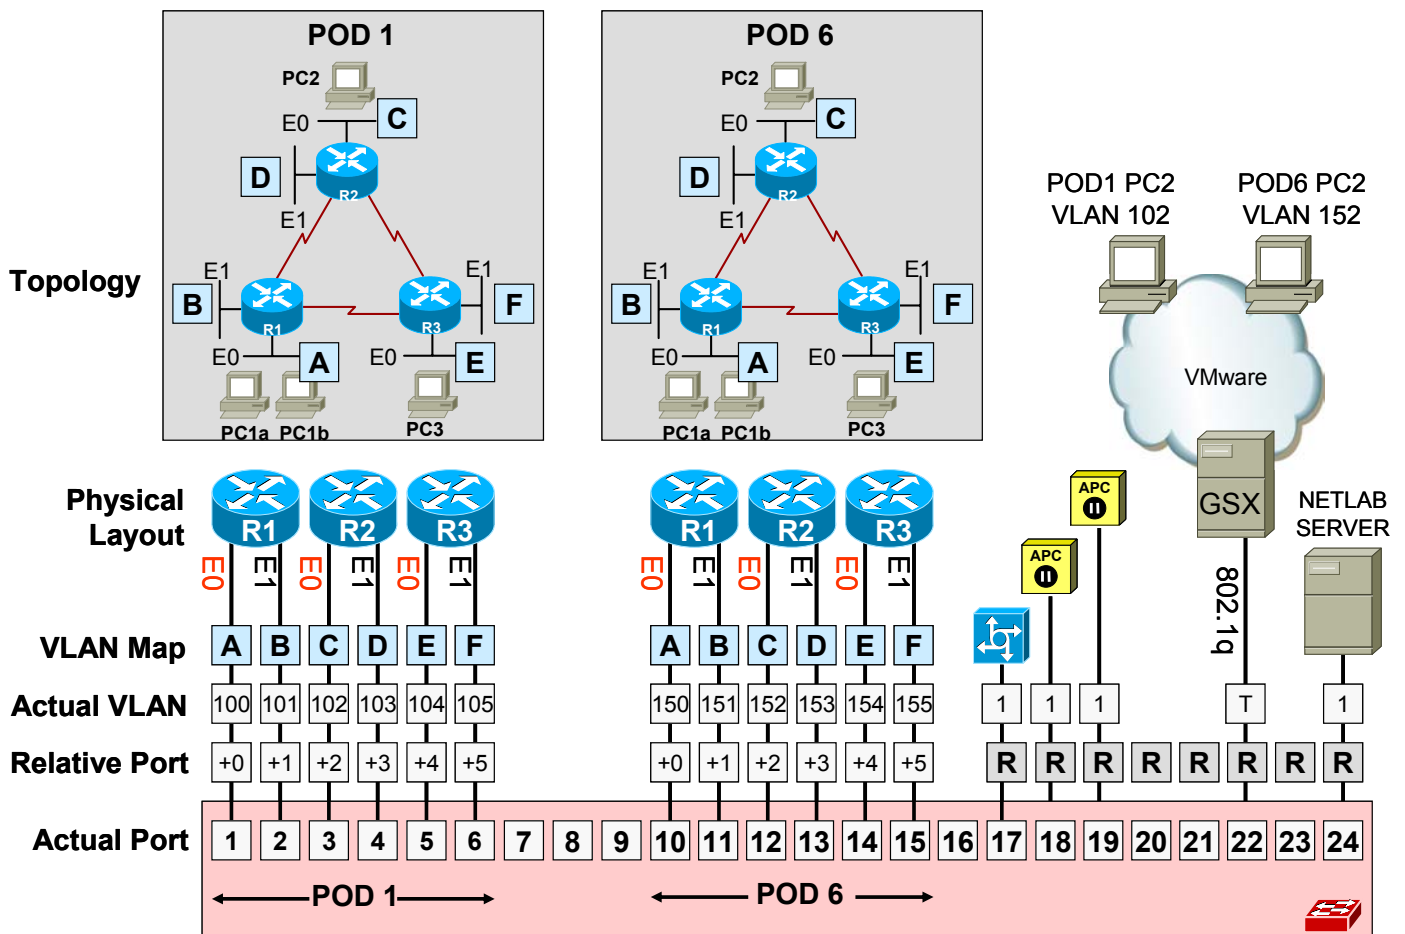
POD 1

PC2
E0
C
D
R2
E1
E1
E1
B
R1
R3
F
E0
A
E0
E
PC1a PC1b
PC3

POD 6

PC2
E0
C
D
R2
E1
E1
E1
B
R1
R3
F
E0
A
E0
E
PC1a PC1b
PC3

Topology

POD1 PC2
VLAN 102

POD6 PC2
VLAN 152

VMware

APC
APC
GSX
NETLAB SERVER
802.1q

Physical Layout

R1 R2 R3 R1 R2 R3

E0 E1 E0 E1 E0 E1 E0 E1 E0 E1 E0 E1

VLAN Map
A B C D E F A B C D E F

Actual VLAN
100 101 102 103 104 105 150 151 152 153 154 155 1 1 1 T 1

Relative Port
+0 +1 +2 +3 +4 +5 +0 +1 +2 +3 +4 +5 R R R R R R R R

Actual Port
1 2 3 4 5 6 7 8 9 10 11 12 13 14 15 16 17 18 19 20 21 22 23 24

POD 1
POD 6